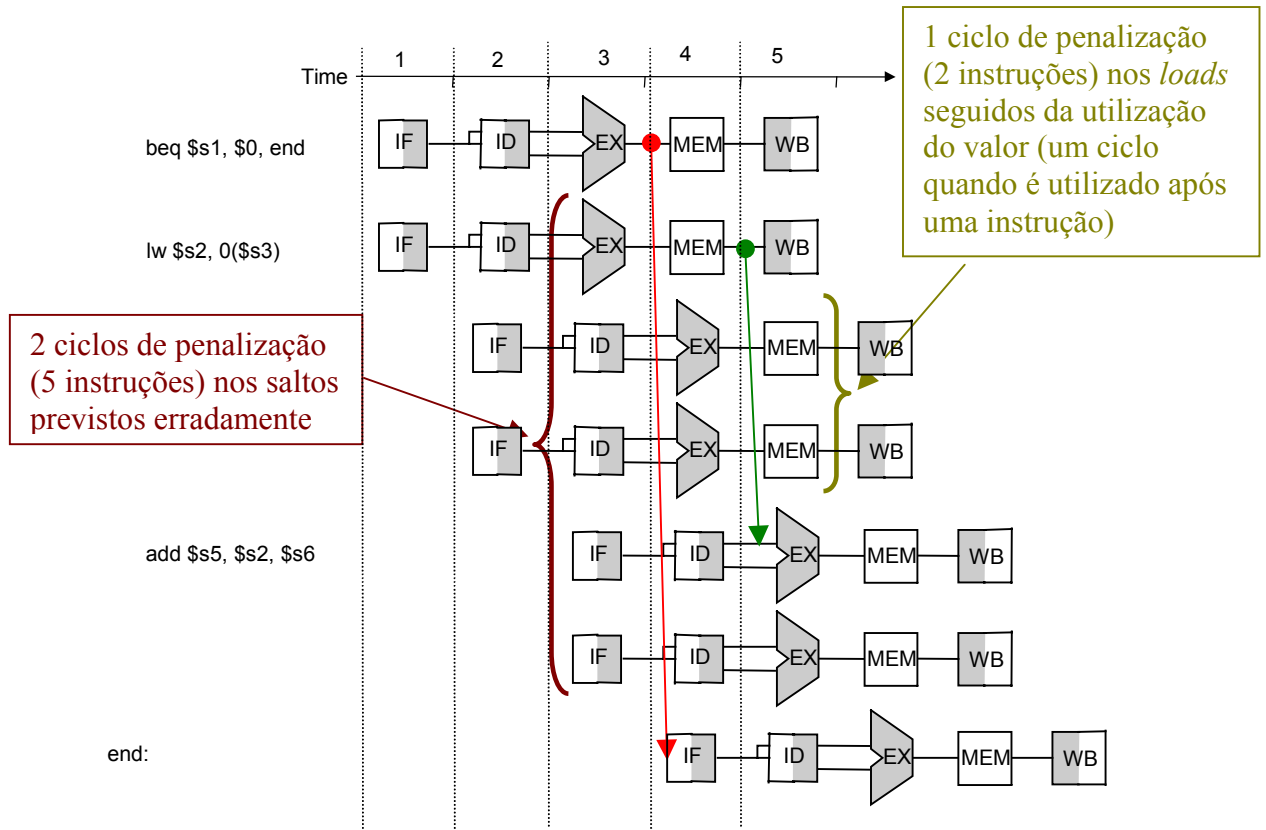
1 ciclo de penalização (2 instruções) nos *loads* seguidos da utilização do valor (um ciclo quando é utilizado após uma instrução)

Time 1 2 3 4 5

beq $s1, $0, end
IF ID EX MEM WB

lw $s2, 0($s3)
IF ID EX MEM WB

IF ID EX MEM WB

2 ciclos de penalização (5 instruções) nos saltos previstos erradamente

IF ID EX MEM WB

add $s5, $s2, $s6
IF ID EX MEM WB

IF ID EX MEM WB

end:
IF ID EX MEM WB